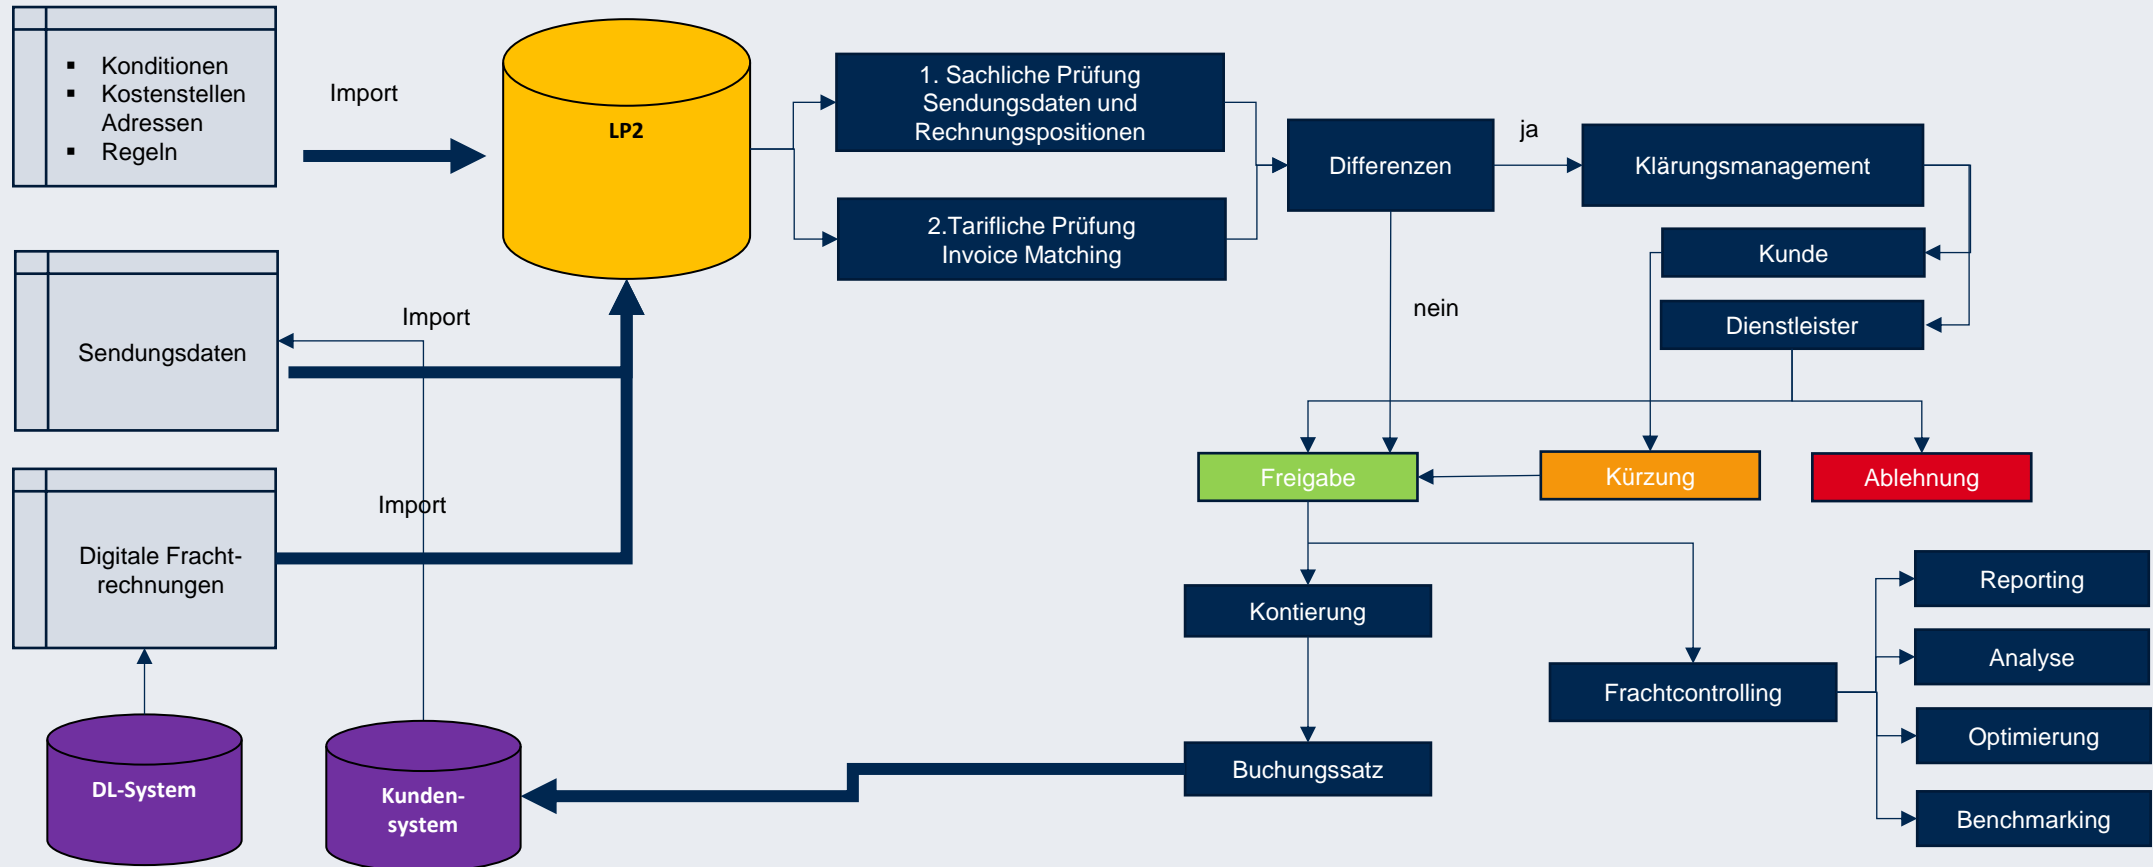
- Konditionen
- Kostenstellen
Adressen
- Regeln

Import

LP2

1. Sachliche Prüfung Sendungsdaten und Rechnungspositionen

2.Tarifliche Prüfung Invoice Matching

Differenzen

ja

Klärungsmanagement

Kunde

Dienstleister

nein

Sendungsdaten

Import

Freigabe

Kürzung

Ablehnung

Import

Digitale Frachtrechnungen

Kontierung

Frachtcontrolling

Reporting

Analyse

Optimierung

Benchmarking

Buchungssatz

DL-System

Kunden-system